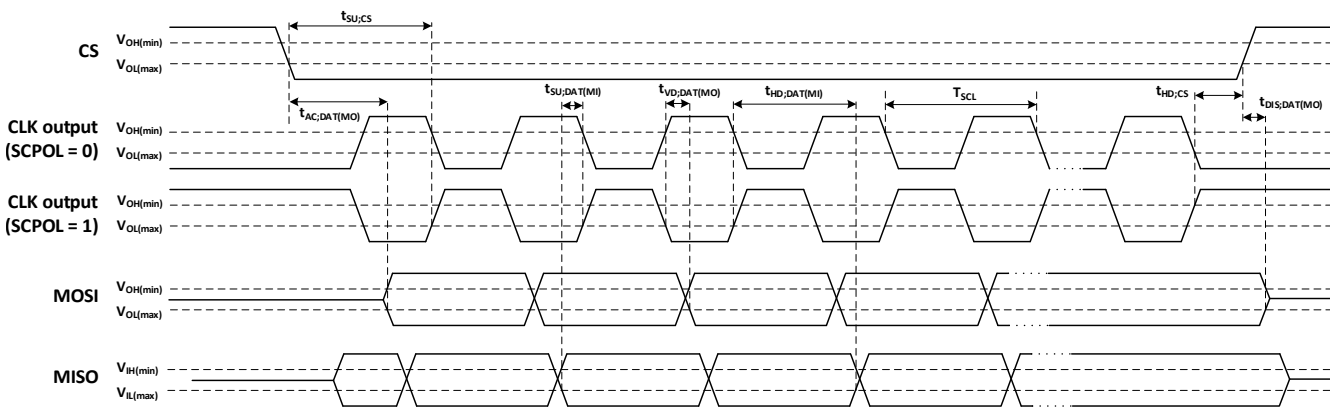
$t_{SU;CS}$

CS
$V_{OH(min)}$
$V_{OL(max)}$

$t_{AC;DAT(MO)}$
$t_{SU;DAT(MI)}$
$t_{VD;DAT(MO)}$
$t_{HD;DAT(MI)}$
$T_{SCL}$
$t_{HD;CS}$
$t_{DIS;DAT(MO)}$

CLK output (SCPOL = 0)
$V_{OH(min)}$
$V_{OL(max)}$

CLK output (SCPOL = 1)
$V_{OH(min)}$
$V_{OL(max)}$

MOSI
$V_{OH(min)}$
$V_{OL(max)}$

MISO
$V_{IH(min)}$
$V_{IL(max)}$